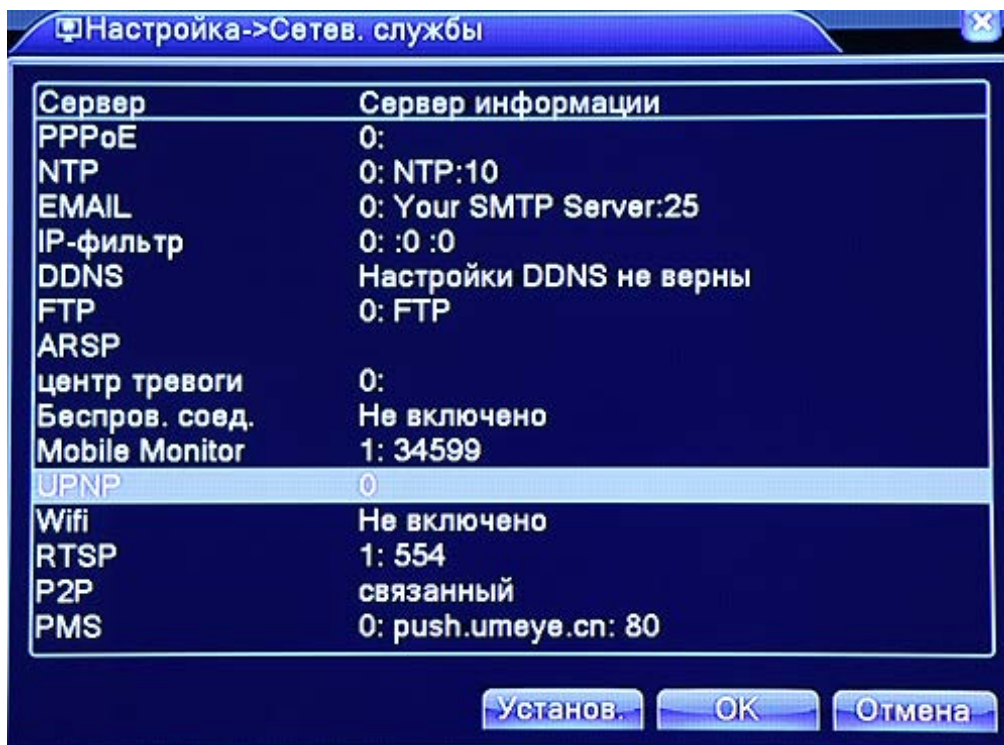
Настройка->Сетев. службы

| Сервер | Сервер информации |
|---|---|
| PPPoE | 0: |
| NTP | 0: NTP:10 |
| EMAIL | 0: Your SMTP Server:25 |
| IP-фильтр | 0: :0 :0 |
| DDNS | Настройки DDNS не верны |
| FTP | 0: FTP |
| ARSP | |
| центр тревоги | 0: |
| Беспров. соед. | Не включено |
| Mobile Monitor | 1: 34599 |
| UPNP | 0 |
| Wifi | Не включено |
| RTSP | 1: 554 |
| P2P | связанный |
| PMS | 0: push.umeye.cn: 80 |

Установ. OK Отмена